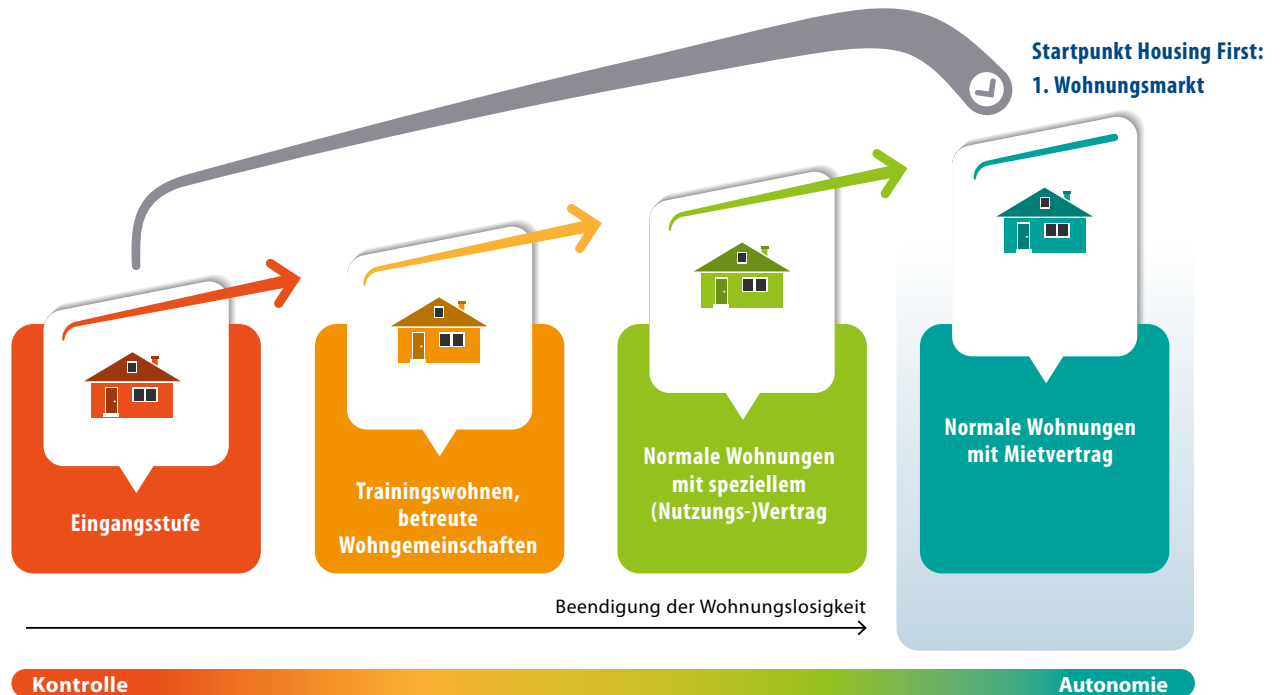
Startpunkt Housing First:
1. Wohnungsmarkt

Eingangsstufe

Trainingswohnen, betreute Wohngemeinschaften

Normale Wohnungen mit speziellem (Nutzungs-)Vertrag

Normale Wohnungen mit Mietvertrag

Beendigung der Wohnungslosigkeit

Kontrolle

Autonomie